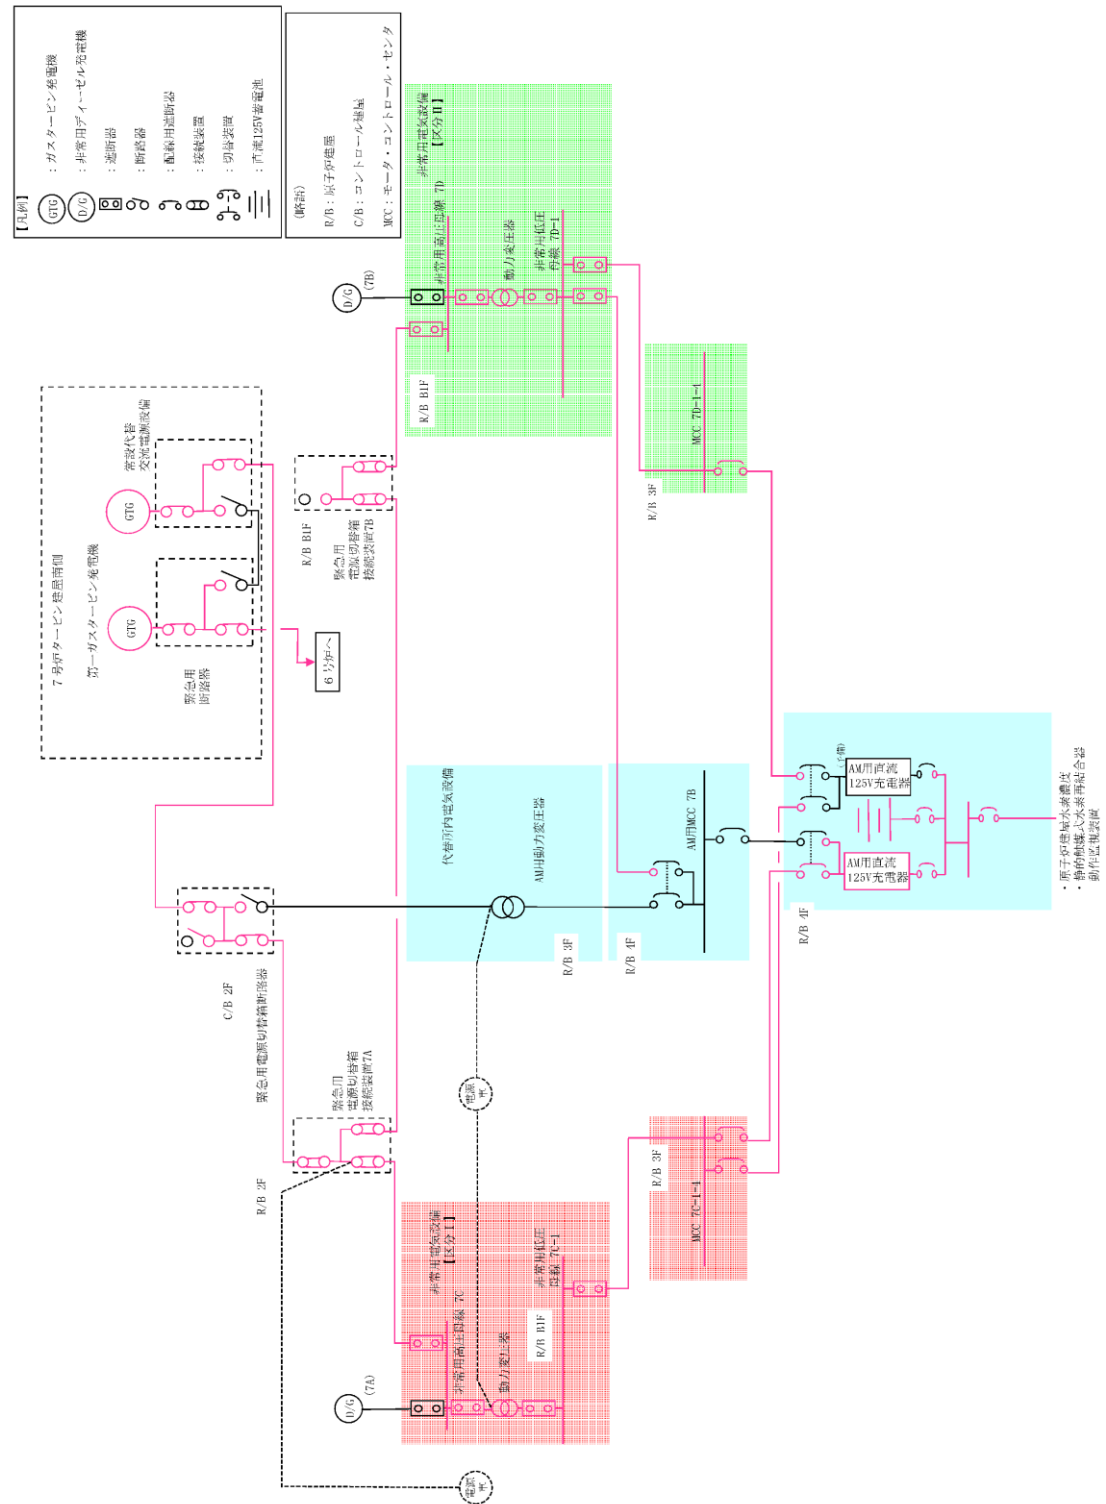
【凡例】
GTG ：ガスタービン発電機
D/G ：非常用ディーゼル発電機
：遮断器
：断路器
：配線用遮断器
：接続装置
：切替装置
：直流125V蓄電池

（略語）
R/B：原子炉建屋
C/B：コントロール建屋
MCC：モータ・コントロール・センタ

7号炉タービン建屋南側
第一ガスタービン発電機
常設代替交流電源設備
GTG
GTG
緊急用断路器
6号炉へ

R/B B1F
緊急用電源切替箱接続装置7B

D/G (7B)
非常用高圧母線 7D
動力変圧器
非常用低圧母線 7D-1
非常用電気設備【区分II】
R/B B1F

MCC 7D-1-1
R/B 3F

代替所内電気設備
AM用動力変圧器
R/B 3F
AM用MCC 7B
R/B 4F

AM用直流125V充電器
(予備)
AM用直流125V充電器
R/B 4F
・原子炉建屋水素濃度
・静的触媒式水素再結合器動作監視装置

C/B 2F
緊急用電源切替箱断路器

緊急用電源切替箱接続装置7A
R/B 2F
電源車
MCC 7C-1-1
R/B 3F

非常用電気設備【区分I】
非常用高圧母線 7C
非常用低圧母線 7C-1
R/B B1F
動力変圧器
D/G (7A)
電源車